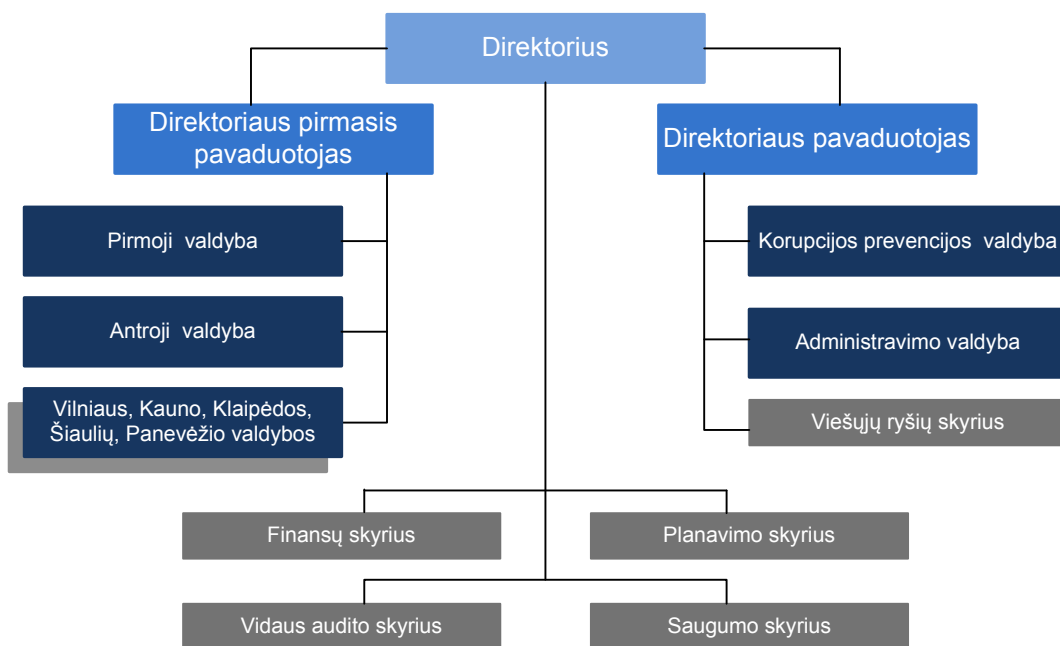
Direktorius

Direktoriaus pirmasis pavaduotojas

Direktoriaus pavaduotojas

Pirmoji valdyba

Antroji valdyba

Vilniaus, Kauno, Klaipėdos, Šiaulių, Panevėžio valdybos

Korupcijos prevencijos valdyba

Administravimo valdyba

Viešųjų ryšių skyrius

Finansų skyrius

Planavimo skyrius

Vidaus audito skyrius

Saugumo skyrius